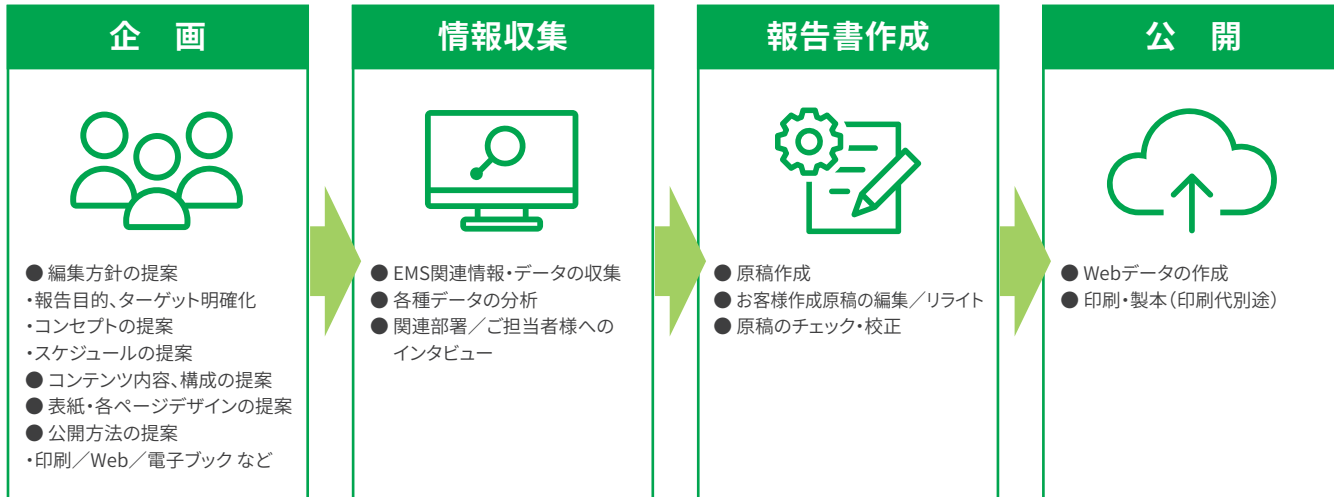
企　画

● 編集方針の提案
・報告目的、ターゲット明確化
・コンセプトの提案
・スケジュールの提案
● コンテンツ内容、構成の提案
● 表紙・各ページデザインの提案
● 公開方法の提案
・印刷／Web／電子ブック など

情報収集

● EMS関連情報・データの収集
● 各種データの分析
● 関連部署／ご担当者様へのインタビュー

報告書作成

● 原稿作成
● お客様作成原稿の編集／リライト
● 原稿のチェック・校正

公　開

● Webデータの作成
● 印刷・製本（印刷代別途）